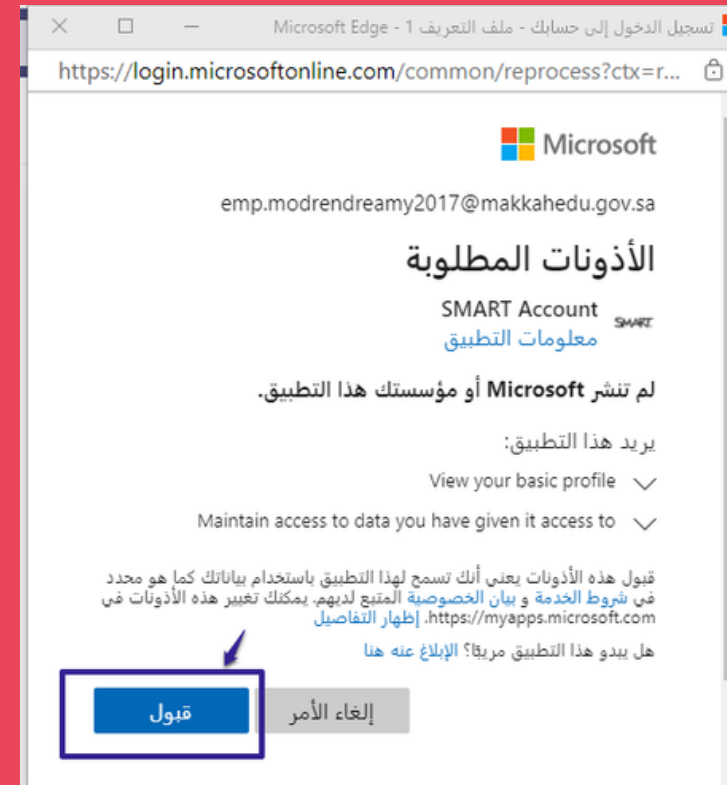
تسجيل الدخول إلى حسابك - ملف التعريف 1 - Microsoft Edge

https://login.microsoftonline.com/common/reprocess?ctx=r...

Microsoft

emp.modrendreamy2017@makkahedu.gov.sa

الأذونات المطلوبة

SMART

SMART Account
معلومات التطبيق

لم تنشر Microsoft أو مؤسستك هذا التطبيق.

يريد هذا التطبيق:

View your basic profile

Maintain access to data you have given it access to

قبول هذه الأذونات يعني أنك تسمح لهذا التطبيق باستخدام بياناتك كما هو محدد في شروط الخدمة و بيان الخصوصية المتبع لديهم. يمكنك تغيير هذه الأذونات في https://myapps.microsoft.com. إظهار التفاصيل

هل يبدو هذا التطبيق مريبًا؟ الإبلاغ عنه هنا

إلغاء الأمر

قبول